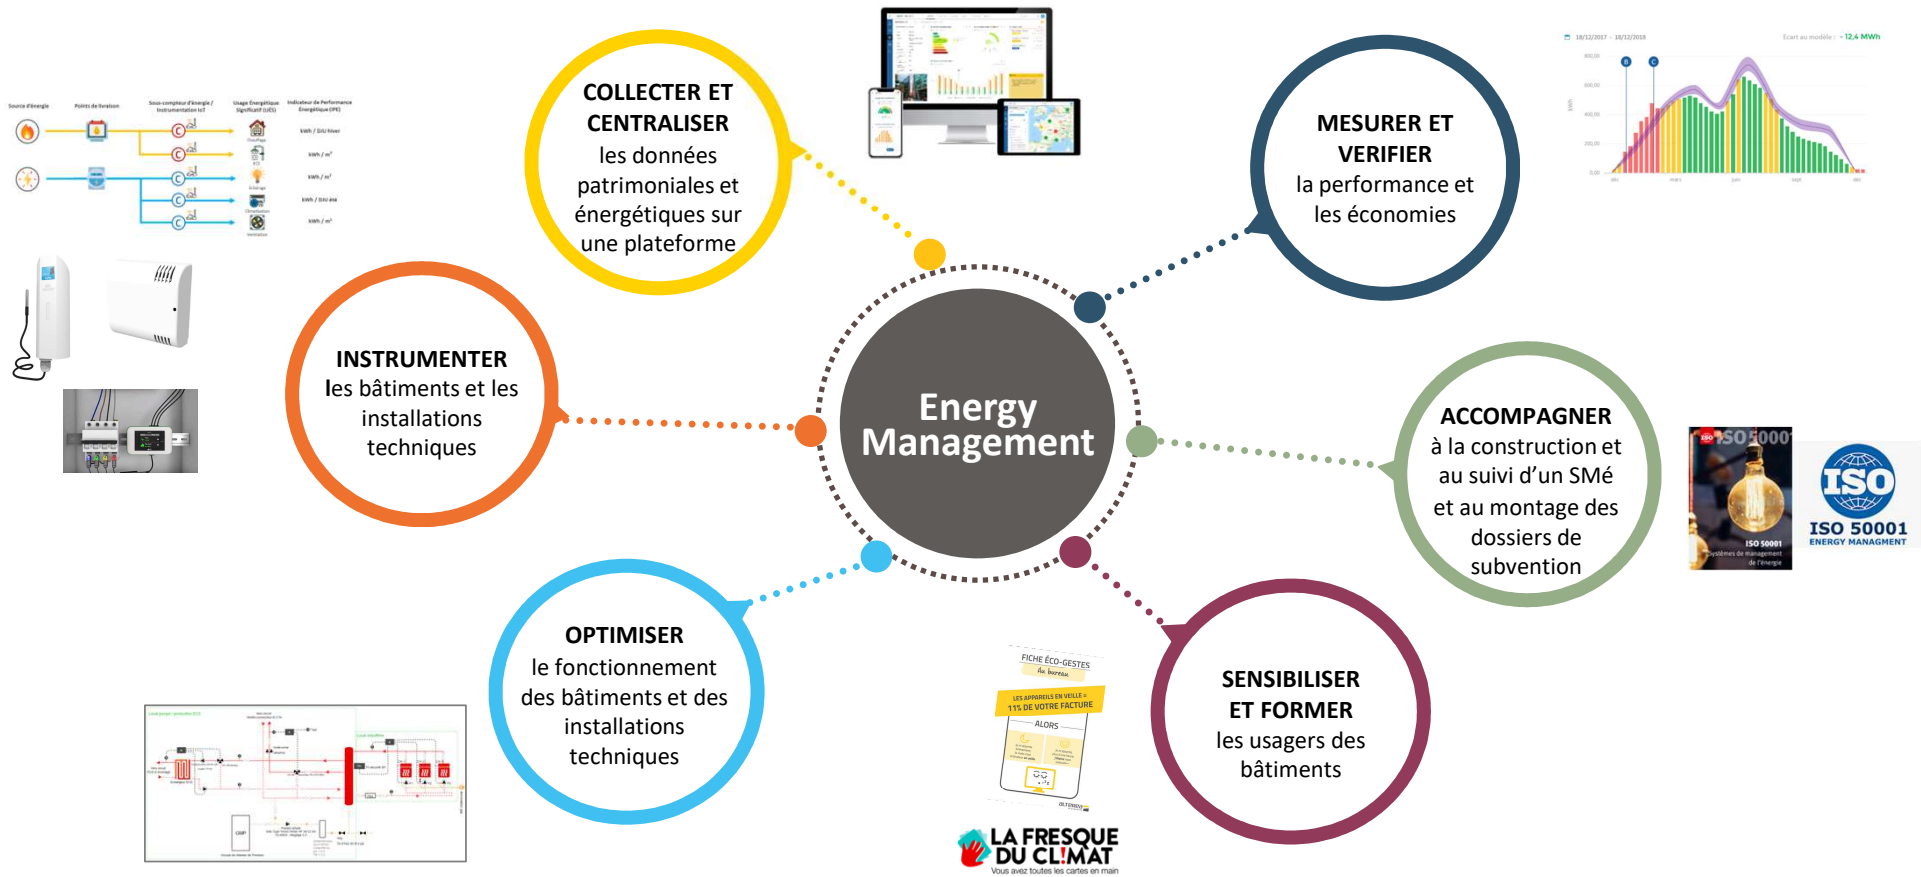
COLLECTER ET CENTRALISER
les données patrimoniales et énergétiques sur une plateforme

MESURER ET VERIFIER
la performance et les économies

INSTRUMENTER
les bâtiments et les installations techniques

Energy Management

ACCOMPAGNER
à la construction et au suivi d'un SMé et au montage des dossiers de subvention

OPTIMISER
le fonctionnement des bâtiments et des installations techniques

SENSIBILISER ET FORMER
les usagers des bâtiments

Source d'énergie
Points de livraison
Sous-compteur d'énergie / Instrumentation IoT
Usage Énergétique Significatif (UES)
Indicateur de Performance Énergétique (IPE)
kWh / DJU hiver
kWh / m²
kWh / m²
kWh / DJU été
kWh / m²

18/12/2017 - 18/12/2018
Ecart au modèle : - 12,4 MWh

ISO 50001
ISO 50001
ISO 50001
ENERGY MANAGMENT

FICHE ÉCO-GESTES
Au bureau
LES APPAREILS EN VEILLE = 11% DE VOTRE FACTURE
ALORS

LA FRESQUE DU CL!MAT
Vous avez toutes les cartes en main